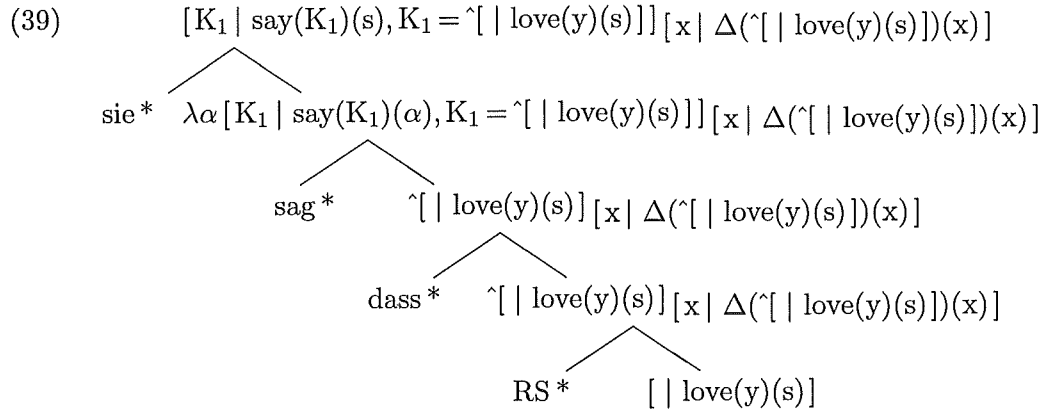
(39) $[\mathrm{K}_1 \mid \mathrm{say}(\mathrm{K}_1)(\mathrm{s}), \mathrm{K}_1 = \hat{}[\ \mid \mathrm{love}(\mathrm{y})(\mathrm{s})]]_{[\mathrm{x} \mid \Delta(\hat{}[\ \mid \mathrm{love}(\mathrm{y})(\mathrm{s})])(\mathrm{x})]}$

sie * $\lambda\alpha[\mathrm{K}_1 \mid \mathrm{say}(\mathrm{K}_1)(\alpha), \mathrm{K}_1 = \hat{}[\ \mid \mathrm{love}(\mathrm{y})(\mathrm{s})]]_{[\mathrm{x} \mid \Delta(\hat{}[\ \mid \mathrm{love}(\mathrm{y})(\mathrm{s})])(\mathrm{x})]}$

sag * $\hat{}[\ \mid \mathrm{love}(\mathrm{y})(\mathrm{s})]_{[\mathrm{x} \mid \Delta(\hat{}[\ \mid \mathrm{love}(\mathrm{y})(\mathrm{s})])(\mathrm{x})]}$

dass * $\hat{}[\ \mid \mathrm{love}(\mathrm{y})(\mathrm{s})]_{[\mathrm{x} \mid \Delta(\hat{}[\ \mid \mathrm{love}(\mathrm{y})(\mathrm{s})])(\mathrm{x})]}$

RS * $[\ \mid \mathrm{love}(\mathrm{y})(\mathrm{s})]$